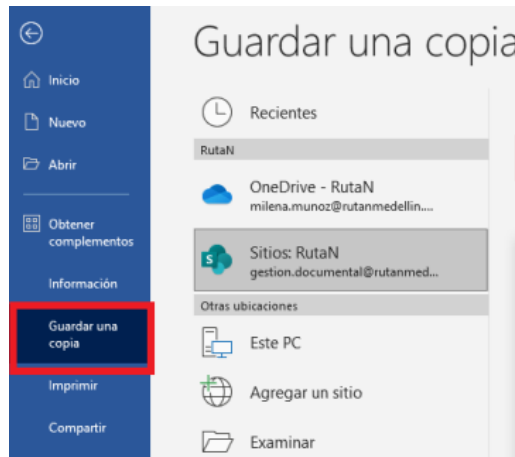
Inicio

Nuevo

Abrir

Obtener complementos

Información

Guardar una copia

Imprimir

Compartir

Guardar una copia

Recientes

RutaN

OneDrive - RutaN
milena.munoz@rutanmedellin...

Sitios: RutaN
gestion.documental@rutanmed...

Otras ubicaciones

Este PC

Agregar un sitio

Examinar